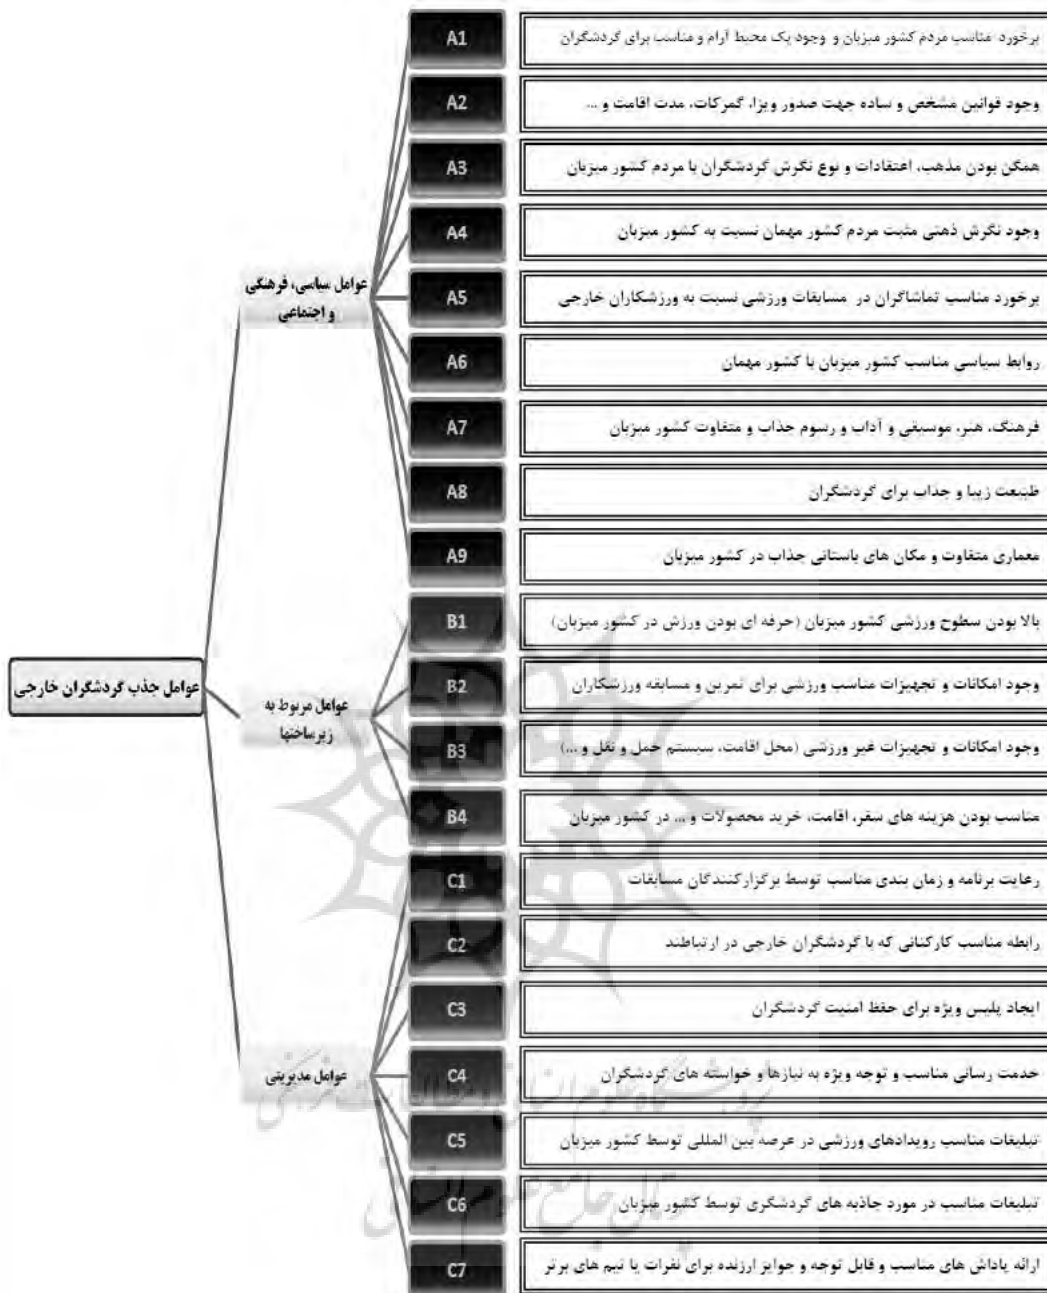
عوامل جذب گردشگران خارجی

عوامل سیاسی، فرهنگی و اجتماعی

A1 برخورد مناسب مردم کشور میزبان و وجود یک محیط آرام و مناسب برای گردشگران

A2 وجود قوانین مشخص و ساده جهت صدور ویزا، گمرکات، مدت اقامت و ...

A3 همگن بودن مذهب، اعتقادات و نوع نگرش گردشگران با مردم کشور میزبان

A4 وجود نگرش ذهنی مثبت مردم کشور مهمان نسبت به کشور میزبان

A5 برخورد مناسب تماشاگران در مسابقات ورزشی نسبت به ورزشکاران خارجی

A6 روابط سیاسی مناسب کشور میزبان با کشور مهمان

A7 فرهنگ، هنر، موسیقی و آداب و رسوم جذاب و متفاوت کشور میزبان

A8 طبیعت زیبا و جذاب برای گردشگران

A9 معماری متفاوت و مکان های باستانی جذاب در کشور میزبان

عوامل مربوط به زیرساختها

B1 بالا بودن سطوح ورزشی کشور میزبان (حرفه ای بودن ورزش در کشور میزبان)

B2 وجود امکانات و تجهیزات مناسب ورزشی برای تمرین و مسابقه ورزشکاران

B3 وجود امکانات و تجهیزات غیر ورزشی (محل اقامت، سیستم حمل و نقل و ...)

B4 مناسب بودن هزینه های سفر، اقامت، خرید محصولات و ... در کشور میزبان

عوامل مدیریتی

C1 رعایت برنامه و زمان بندی مناسب توسط برگزارکنندگان مسابقات

C2 رابطه مناسب کارکنانی که با گردشگران خارجی در ارتباطند

C3 ایجاد پلیس ویژه برای حفظ امنیت گردشگران

C4 خدمت رسانی مناسب و توجه ویژه به نیازها و خواسته های گردشگران

C5 تبلیغات مناسب رویدادهای ورزشی در عرصه بین المللی توسط کشور میزبان

C6 تبلیغات مناسب در مورد جاذبه های گردشگری توسط کشور میزبان

C7 ارائه پاداش های مناسب و قابل توجه و جوایز ارزنده برای نفرات یا تیم های برتر